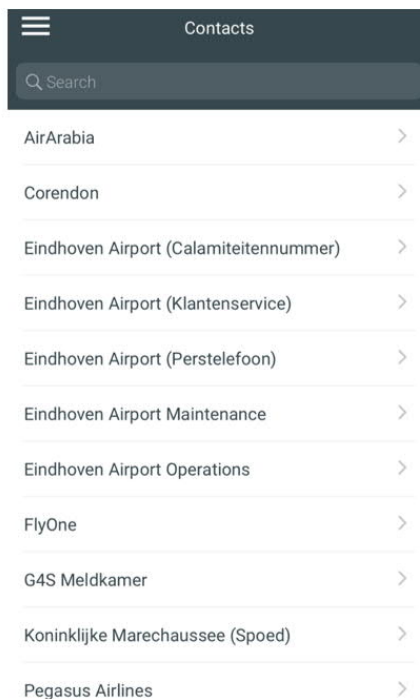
Contacts

Search

AirArabia

Corendon

Eindhoven Airport (Calamiteitennummer)

Eindhoven Airport (Klantenservice)

Eindhoven Airport (Perstelefoon)

Eindhoven Airport Maintenance

Eindhoven Airport Operations

FlyOne

G4S Meldkamer

Koninklijke Marechaussee (Spoed)

Pegasus Airlines